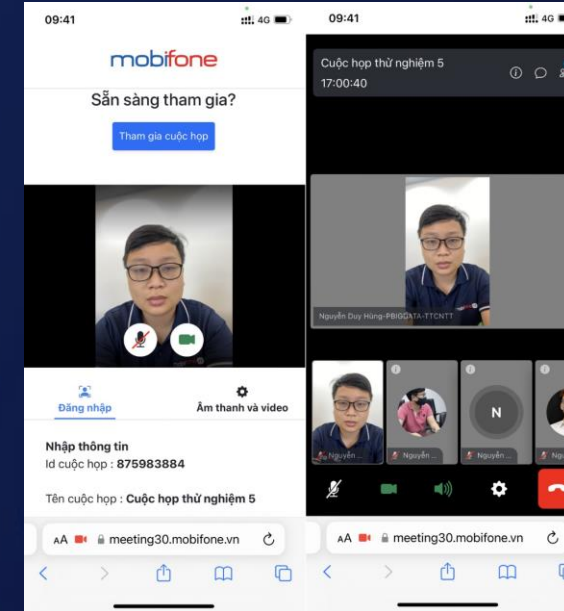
09:41

4G

mobifone

Sẵn sàng tham gia?

Tham gia cuộc họp

Đăng nhập

Âm thanh và video

Nhập thông tin

Id cuộc họp : 875983884

Tên cuộc họp : Cuộc họp thử nghiệm 5

AA meeting30.mobifone.vn

09:41

4G

Cuộc họp thử nghiệm 5

17:00:40

Nguyễn Duy Hùng-PBIGDATA-TTCNTT

Nguyễn ...

Nguyễn ...

N

Nguyễn ...

Ng

AA meeting30.mobifone.vn